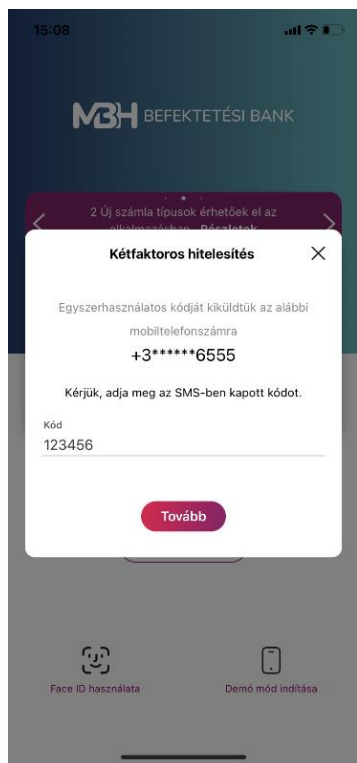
15:08

MBH BEFEKTETÉSI BANK

2 Új számla típusok érhetőek el az alkalmazásban - Részletek

Kétfaktoros hitelesítés

Egyszerhasználatos kódját kiküldtük az alábbi mobiltelefonszámra

+3******6555

Kérjük, adja meg az SMS-ben kapott kódot.

Kód
123456

Tovább

Face ID használata

Demó mód indítása